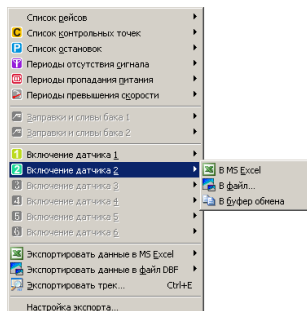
Список рейсов
Список контрольных точек
Список остановок
Периоды отсутствия сигнала
Периоды пропадания питания
Периоды превышения скорости
Заправки и сливы бака 1
Заправки и сливы бака 2
Включение датчика 1
Включение датчика 2
Включение датчика 3
Включение датчика 4
Включение датчика 5
Включение датчика 6
Экспортировать данные в MS Excel
Экспортировать данные в файл DBF
Экспортировать трек... Ctrl+E
Настройка экспорта...
В MS Excel
В файл...
В буфер обмена